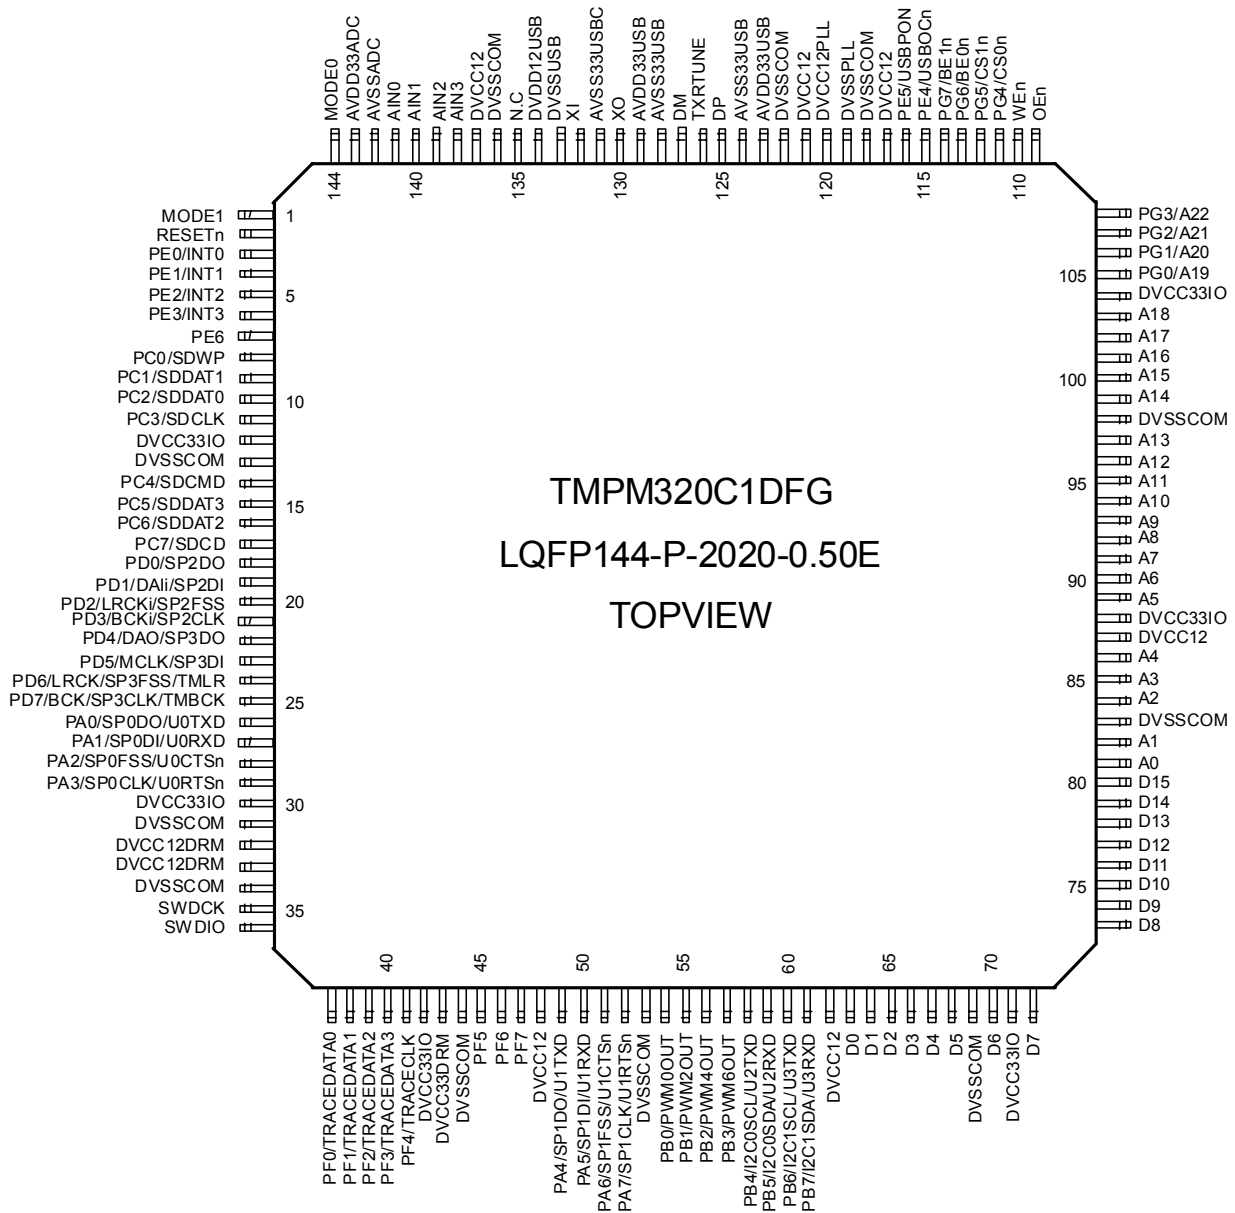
MODE0
AVDD33ADC
AVSSADC
AIN0
AIN1
AIN2
AIN3
DVCC12
DVSSCOM
N.C
DVDD12USB
DVSSUSB
XI
AVSS33USBC
XO
AVDD33USB
AVSS33USB
DM
TXRTUNE
DP
AVSS33USB
AVDD33USB
DVSSCOM
DVCC12
DVCC12PLL
DVSSPLL
DVSSCOM
DVCC12
PE5/USBPON
PE4/USBOCn
PG7/BE1n
PG6/BE0n
PG5/CS1n
PG4/CS0n
WEn
OEn

144
140
135
130
125
120
115
110

MODE1
RESETn
PE0/INT0
PE1/INT1
PE2/INT2
PE3/INT3
PE6
PC0/SDWP
PC1/SDDAT1
PC2/SDDAT0
PC3/SDCLK
DVCC33IO
DVSSCOM
PC4/SDCMD
PC5/SDDAT3
PC6/SDDAT2
PC7/SDCD
PD0/SP2DO
PD1/DAli/SP2DI
PD2/LRCKi/SP2FSS
PD3/BCKi/SP2CLK
PD4/DAO/SP3DO
PD5/MCLK/SP3DI
PD6/LRCK/SP3FSS/TMLR
PD7/BCK/SP3CLK/TMBCK
PA0/SP0DO/U0TXD
PA1/SP0DI/U0RXD
PA2/SP0FSS/U0CTSn
PA3/SP0CLK/U0RTSn
DVCC33IO
DVSSCOM
DVCC12DRM
DVCC12DRM
DVSSCOM
SWDCK
SWDIO

1
5
10
15
20
25
30
35

TMPM320C1DFG
LQFP144-P-2020-0.50E
TOPVIEW

PG3/A22
PG2/A21
PG1/A20
PG0/A19
DVCC33IO
A18
A17
A16
A15
A14
DVSSCOM
A13
A12
A11
A10
A9
A8
A7
A6
A5
DVCC33IO
DVCC12
A4
A3
A2
DVSSCOM
A1
A0
D15
D14
D13
D12
D11
D10
D9
D8

105
100
95
90
85
80
75

40
45
50
55
60
65
70

PF0/TRACEDATA0
PF1/TRACEDATA1
PF2/TRACEDATA2
PF3/TRACEDATA3
PF4/TRACECLK
DVCC33IO
DVCC33DRM
DVSSCOM
PF5
PF6
PF7
DVCC12
PA4/SP1DO/U1TXD
PA5/SP1DI/U1RXD
PA6/SP1FSS/U1CTSn
PA7/SP1CLK/U1RTSn
DVSSCOM
PB0/PWM0OUT
PB1/PWM2OUT
PB2/PWM4OUT
PB3/PWM6OUT
PB4/I2C0SCL/U2TXD
PB5/I2C0SDA/U2RXD
PB6/I2C1SCL/U3TXD
PB7/I2C1SDA/U3RXD
DVCC12
D0
D1
D2
D3
D4
D5
DVSSCOM
D6
DVCC33IO
D7